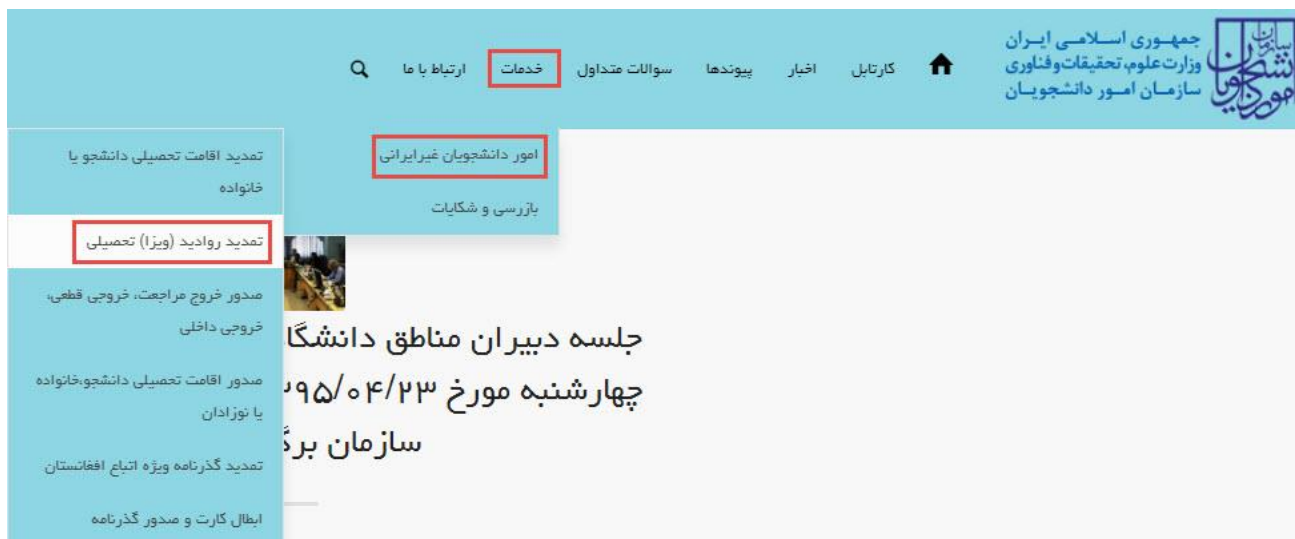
سازمان امور دانشجویان

جمهوری اسلامی ایران
وزارت علوم، تحقیقات و فناوری
سازمان امور دانشجویان

کارتابل اخبار پیوندها سوالات متداول خدمات ارتباط با ما

امور دانشجویان غیرایرانی
بازرسی و شکایات

تمدید اقامت تحصیلی دانشجو یا خانواده
تمدید روادید (ویزا) تحصیلی
صدور خروج مراجعت، خروجی قطعی، خروجی داخلی
صدور اقامت تحصیلی دانشجو،خانواده یا نوزادان
تمدید گذرنامه ویژه اتباع افغانستان
ابطال کارت و صدور گذرنامه

جلسه دبیران مناطق دانشگا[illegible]
چهارشنبه مورخ ۹۵/۰۴/۲۳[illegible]
سازمان برگ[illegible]